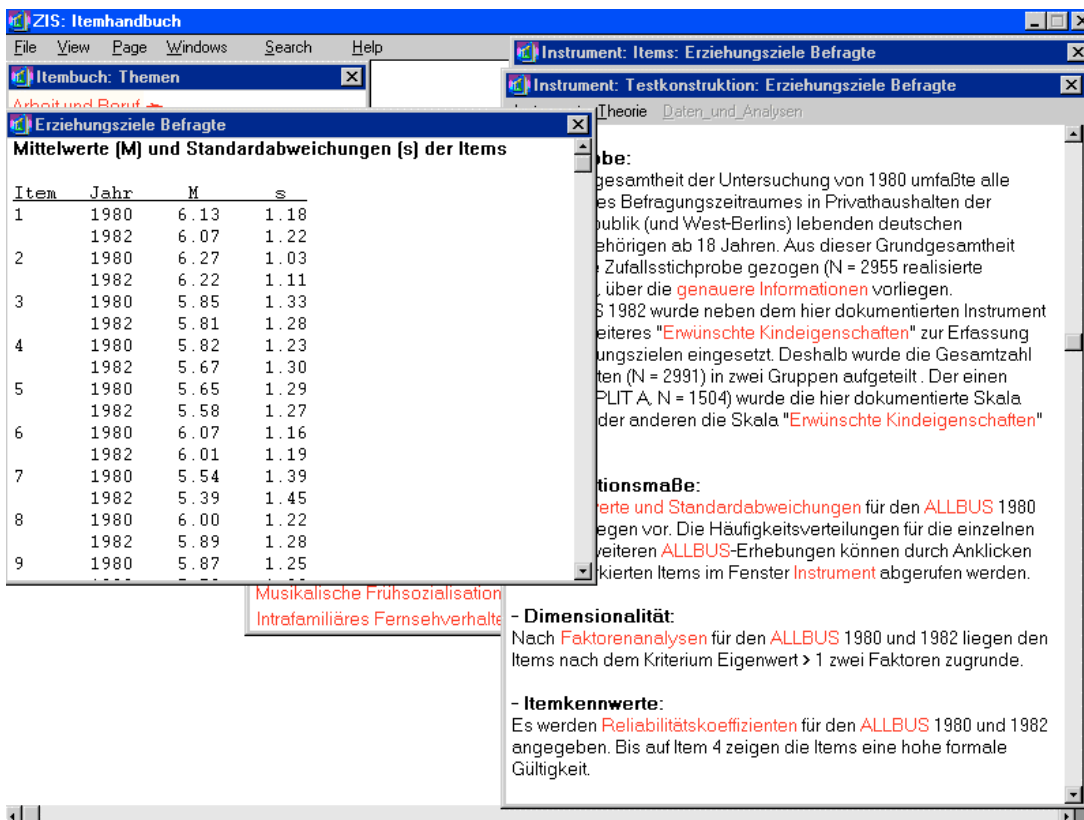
ZIS: Itemhandbuch

File View Page Windows Search Help

Itembuch: Themen

Arbeit und Beruf

Erziehungsziele Befragte

Mittelwerte (M) und Standardabweichungen (s) der Items

| Item | Jahr | M | s |
|---|---|---|---|
| 1 | 1980 | 6.13 | 1.18 |
| | 1982 | 6.07 | 1.22 |
| 2 | 1980 | 6.27 | 1.03 |
| | 1982 | 6.22 | 1.11 |
| 3 | 1980 | 5.85 | 1.33 |
| | 1982 | 5.81 | 1.28 |
| 4 | 1980 | 5.82 | 1.23 |
| | 1982 | 5.67 | 1.30 |
| 5 | 1980 | 5.65 | 1.29 |
| | 1982 | 5.58 | 1.27 |
| 6 | 1980 | 6.07 | 1.16 |
| | 1982 | 6.01 | 1.19 |
| 7 | 1980 | 5.54 | 1.39 |
| | 1982 | 5.39 | 1.45 |
| 8 | 1980 | 6.00 | 1.22 |
| | 1982 | 5.89 | 1.28 |
| 9 | 1980 | 5.87 | 1.25 |

Musikalische Frühsozialisation

Intrafamiliäres Fernsehverhalte

Instrument: Items: Erziehungsziele Befragte

Instrument: Testkonstruktion: Erziehungsziele Befragte

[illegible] Theorie Daten_und_Analysen

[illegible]be:
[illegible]gesamtheit der Untersuchung von 1980 umfaßte alle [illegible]es Befragungszeitraumes in Privathaushalten der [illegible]publik (und West-Berlins) lebenden deutschen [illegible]ehörigen ab 18 Jahren. Aus dieser Grundgesamtheit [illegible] Zufallsstichprobe gezogen (N = 2955 realisierte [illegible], über die genauere Informationen vorliegen. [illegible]S 1982 wurde neben dem hier dokumentierten Instrument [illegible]eiteres "Erwünschte Kindeigenschaften" zur Erfassung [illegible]ungszielen eingesetzt. Deshalb wurde die Gesamtzahl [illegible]ten (N = 2991) in zwei Gruppen aufgeteilt . Der einen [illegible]PLIT A, N = 1504) wurde die hier dokumentierte Skala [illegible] der anderen die Skala "Erwünschte Kindeigenschaften"

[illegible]tionsmaße:
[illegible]erte und Standardabweichungen für den ALLBUS 1980 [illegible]egen vor. Die Häufigkeitsverteilungen für die einzelnen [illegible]weiteren ALLBUS-Erhebungen können durch Anklicken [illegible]kierten Items im Fenster Instrument abgerufen werden.

- Dimensionalität:
Nach Faktorenanalysen für den ALLBUS 1980 und 1982 liegen den Items nach dem Kriterium Eigenwert > 1 zwei Faktoren zugrunde.

- Itemkennwerte:
Es werden Reliabilitätskoeffizienten für den ALLBUS 1980 und 1982 angegeben. Bis auf Item 4 zeigen die Items eine hohe formale Gültigkeit.